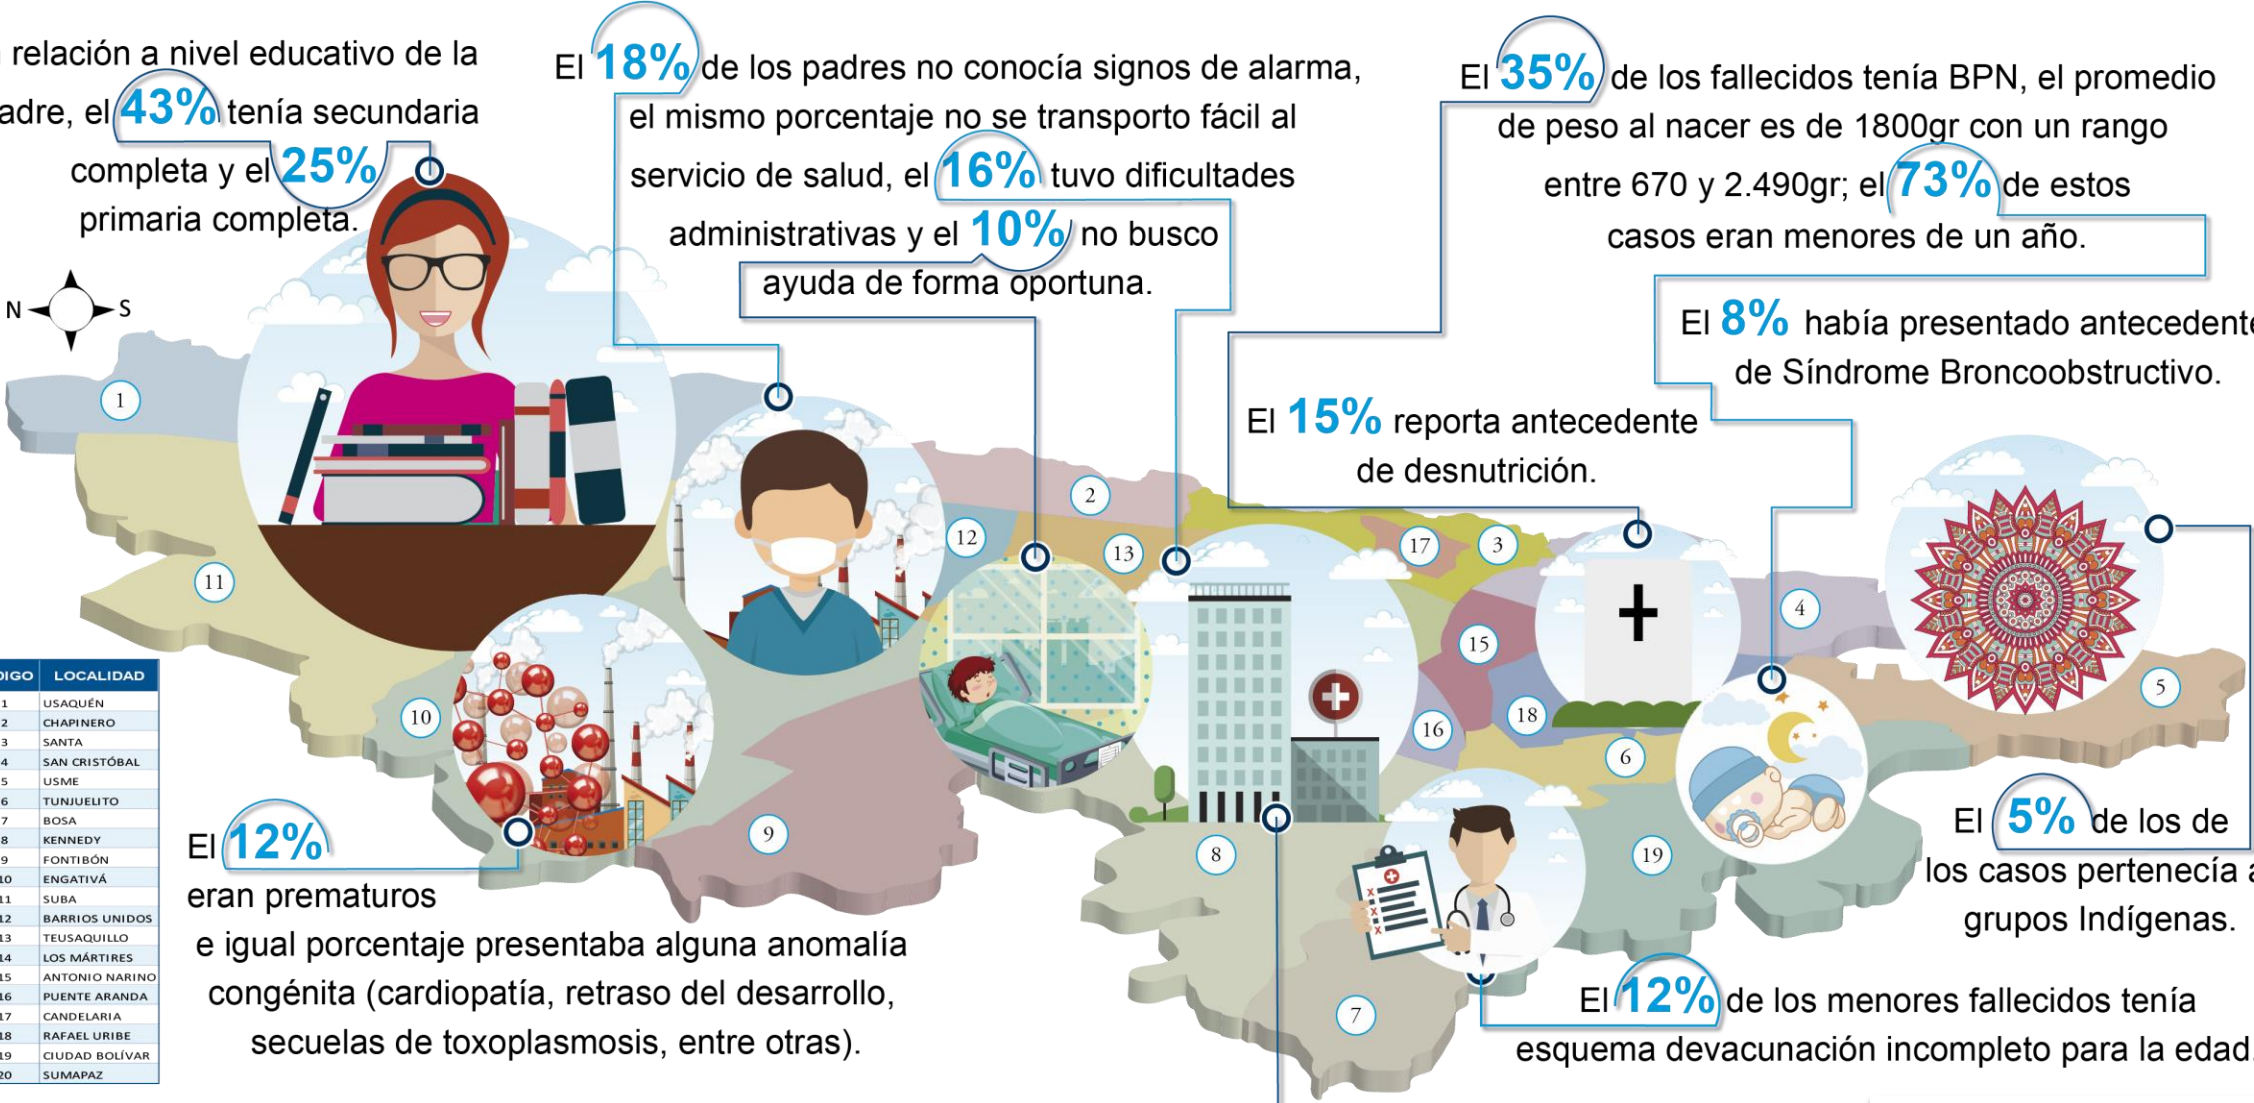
relación a nivel educativo de la adre, el 43% tenía secundaria completa y el 25% primaria completa.

El 18% de los padres no conocía signos de alarma, el mismo porcentaje no se transporto fácil al servicio de salud, el 16% tuvo dificultades administrativas y el 10% no busco ayuda de forma oportuna.

El 35% de los fallecidos tenía BPN, el promedio de peso al nacer es de 1800gr con un rango entre 670 y 2.490gr; el 73% de estos casos eran menores de un año.

El 8% había presentado antecedente de Síndrome Broncoobstructivo.

El 15% reporta antecedente de desnutrición.

N S

1 2 3 4 5 6 7 8 9 10 11 12 13 14 15 16 17 18 19

| DIGO | LOCALIDAD |
|---|---|
| 1 | USAQUÉN |
| 2 | CHAPINERO |
| 3 | SANTA |
| 4 | SAN CRISTÓBAL |
| 5 | USME |
| 6 | TUNJUELITO |
| 7 | BOSA |
| 8 | KENNEDY |
| 9 | FONTIBÓN |
| 10 | ENGATIVÁ |
| 11 | SUBA |
| 12 | BARRIOS UNIDOS |
| 13 | TEUSAQUILLO |
| 14 | LOS MÁRTIRES |
| 15 | ANTONIO NARINO |
| 16 | PUENTE ARANDA |
| 17 | CANDELARIA |
| 18 | RAFAEL URIBE |
| 19 | CIUDAD BOLÍVAR |
| 20 | SUMAPAZ |

El 12% eran prematuros e igual porcentaje presentaba alguna anomalía congénita (cardiopatía, retraso del desarrollo, secuelas de toxoplasmosis, entre otras).

El 5% de los de los casos pertenecía a grupos Indígenas.

El 12% de los menores fallecidos tenía esquema devacunación incompleto para la edad.